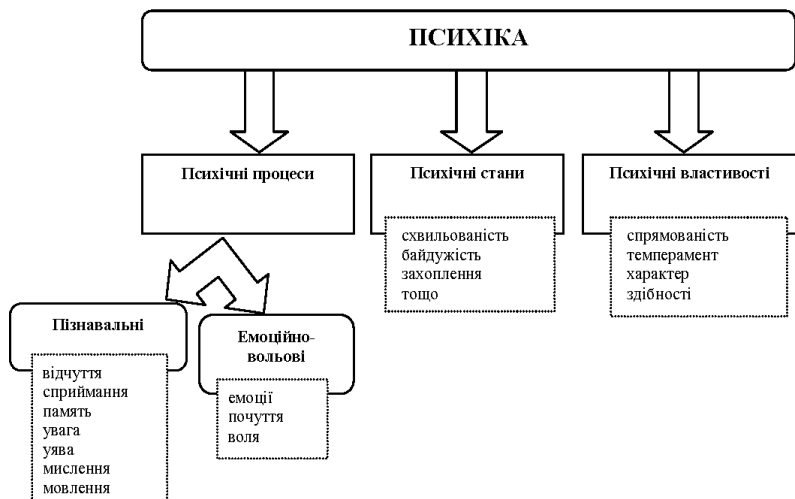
ПСИХІКА

Психічні процеси

Психічні стани

схвильованість
байдужість
захоплення
тощо

Психічні властивості

спрямованість
темперамент
характер
здібності

Пізнавальні

відчуття
сприймання
память
увага
уява
мислення
мовлення

Емоційно-вольові

емоції
почуття
воля